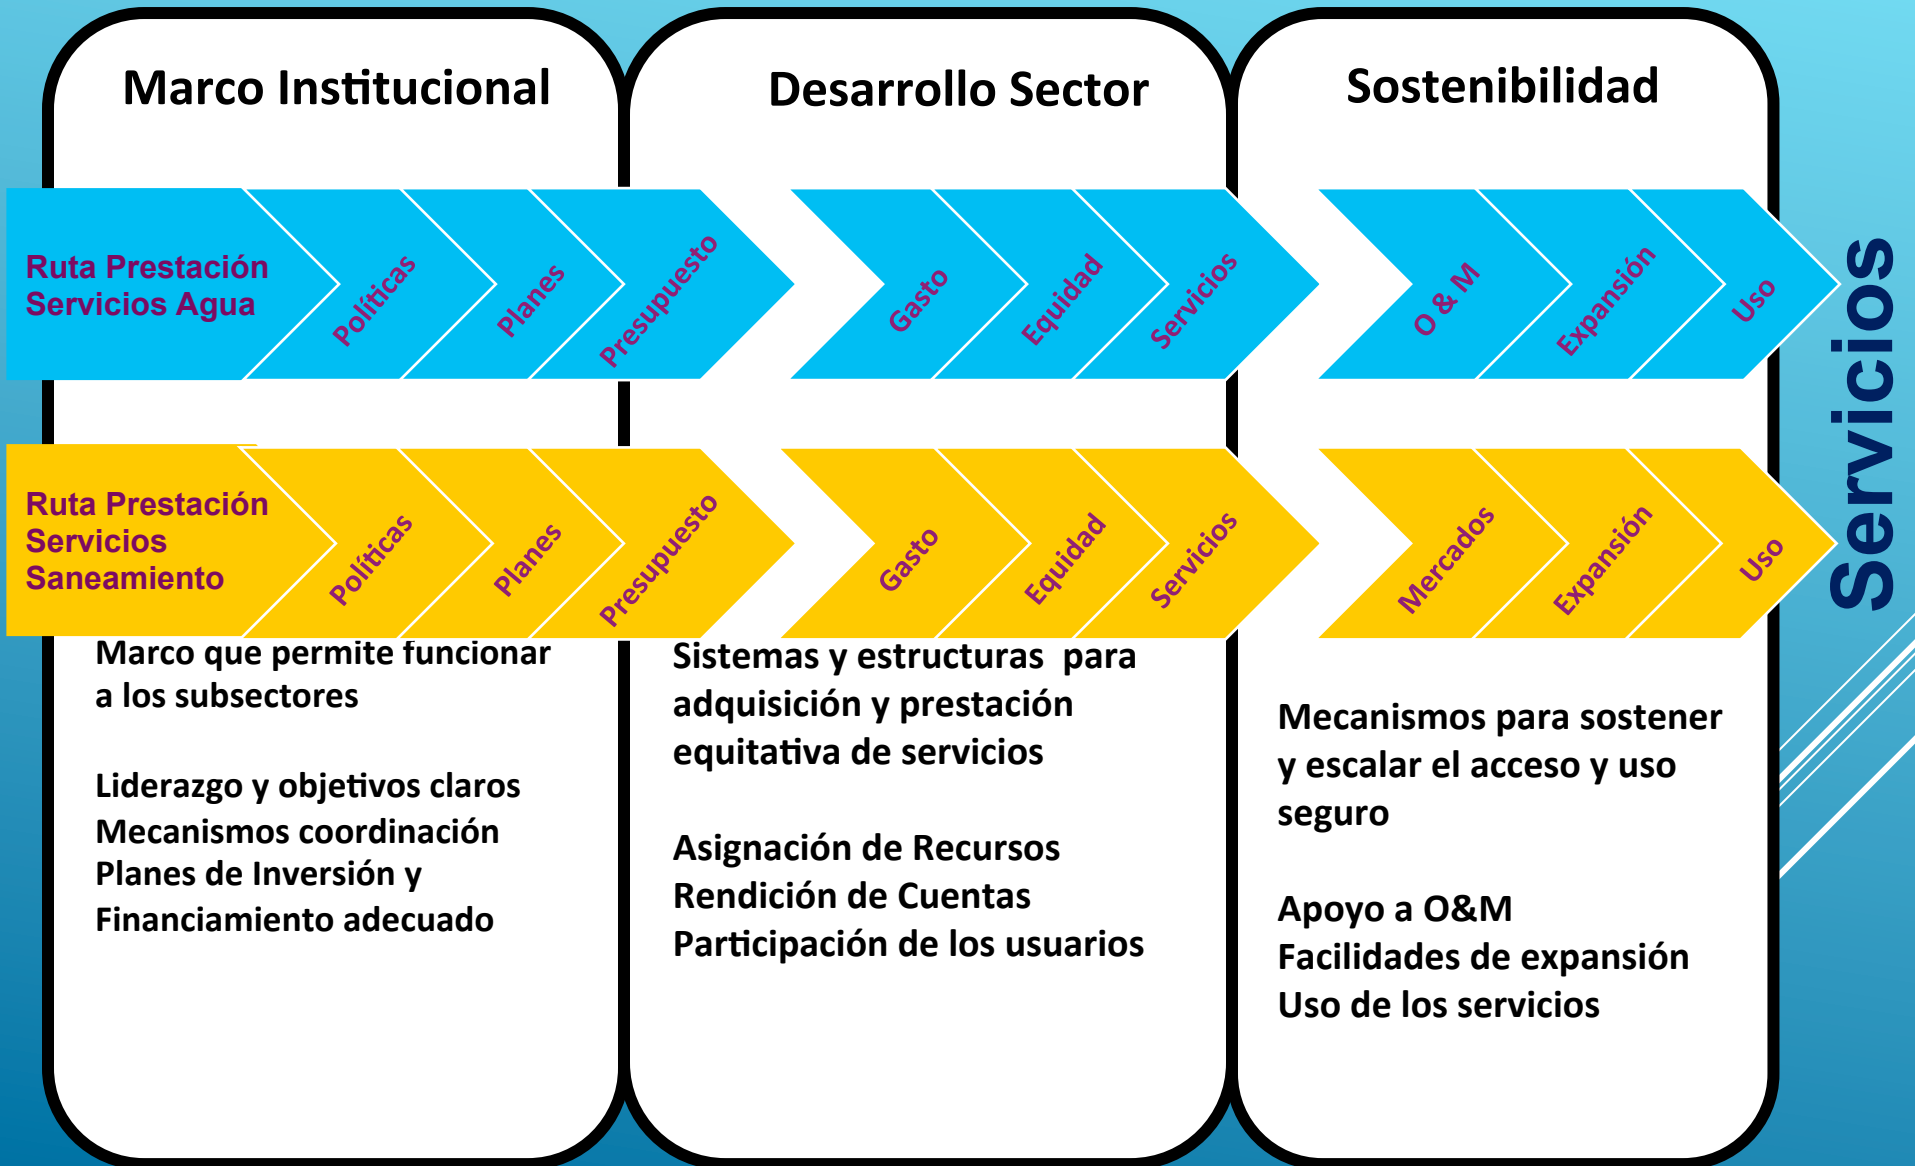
Marco Institucional

Desarrollo Sector

Sostenibilidad

Ruta Prestación Servicios Agua

Políticas

Planes

Presupuesto

Gasto

Equidad

Servicios

O & M

Expansión

Uso

Ruta Prestación Servicios Saneamiento

Políticas

Planes

Presupuesto

Gasto

Equidad

Servicios

Mercados

Expansión

Uso

Servicios

Marco que permite funcionar a los subsectores

Liderazgo y objetivos claros
Mecanismos coordinación
Planes de Inversión y Financiamiento adecuado

Sistemas y estructuras para adquisición y prestación equitativa de servicios

Asignación de Recursos
Rendición de Cuentas
Participación de los usuarios

Mecanismos para sostener y escalar el acceso y uso seguro

Apoyo a O&M
Facilidades de expansión
Uso de los servicios